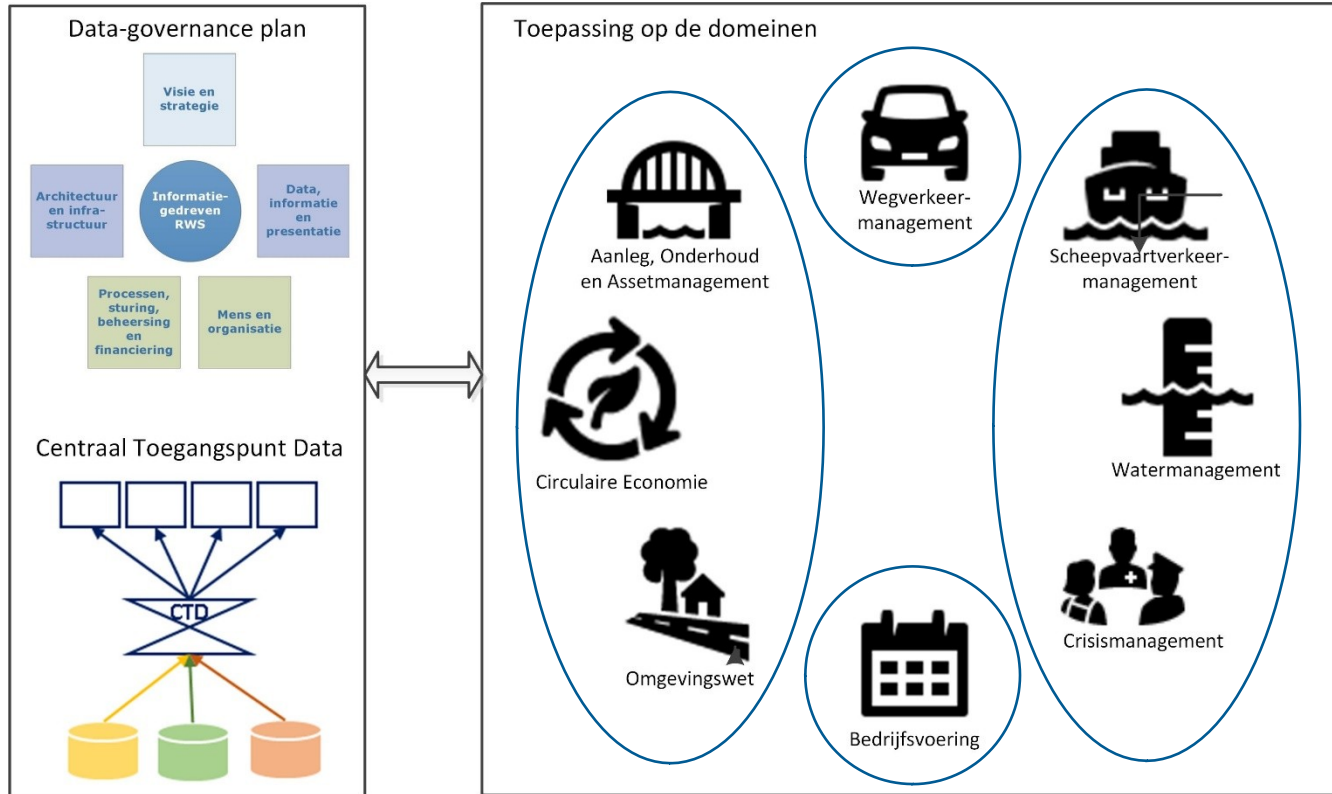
Data-governance plan

Visie en strategie

Architectuur en infrastructuur

Informatiegedreven RWS

Data, informatie en presentatie

Processen, sturing, beheersing en financiering

Mens en organisatie

Centraal Toegangspunt Data

CTD

Toepassing op de domeinen

Aanleg, Onderhoud en Assetmanagement

Circulaire Economie

Omgevingswet

Wegverkeermanagement

Bedrijfsvoering

Scheepvaartverkeermanagement

Watermanagement

Crisismanagement